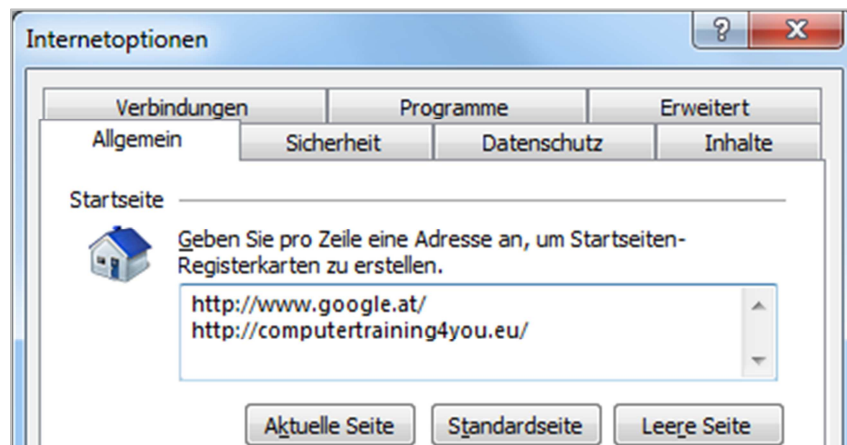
Internetoptionen

?

X

Verbindungen

Programme

Erweitert

Allgemein

Sicherheit

Datenschutz

Inhalte

Startseite

Geben Sie pro Zeile eine Adresse an, um Startseiten-Registerkarten zu erstellen.

http://www.google.at/
http://computertraining4you.eu/

Aktuelle Seite

Standardseite

Leere Seite